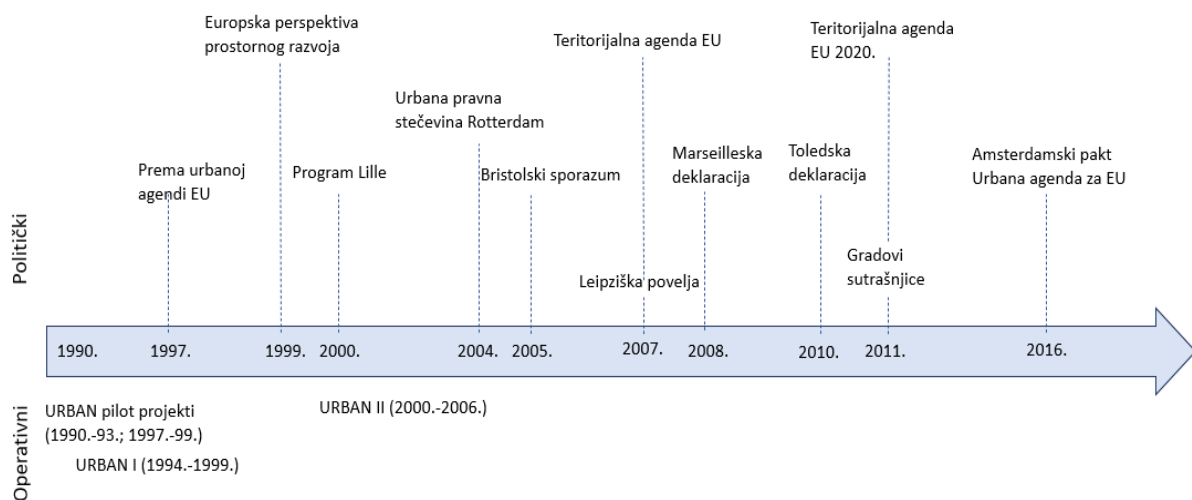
Politički

Europska perspektiva prostornog razvoja

Teritorijalna agenda EU

Teritorijalna agenda EU 2020.

Urbana pravna stečevina Rotterdam

Prema urbanoj agendi EU

Program Lille

Bristolski sporazum

Marseilleska deklaracija

Toledska deklaracija

Amsterdamski pakt Urbana agenda za EU

Gradovi sutrašnjice

Leipziška povelja

1990. 1997. 1999. 2000. 2004. 2005. 2007. 2008. 2010. 2011. 2016.

Operativni

URBAN pilot projekti (1990.-93.; 1997.-99.)

URBAN I (1994.-1999.)

URBAN II (2000.-2006.)